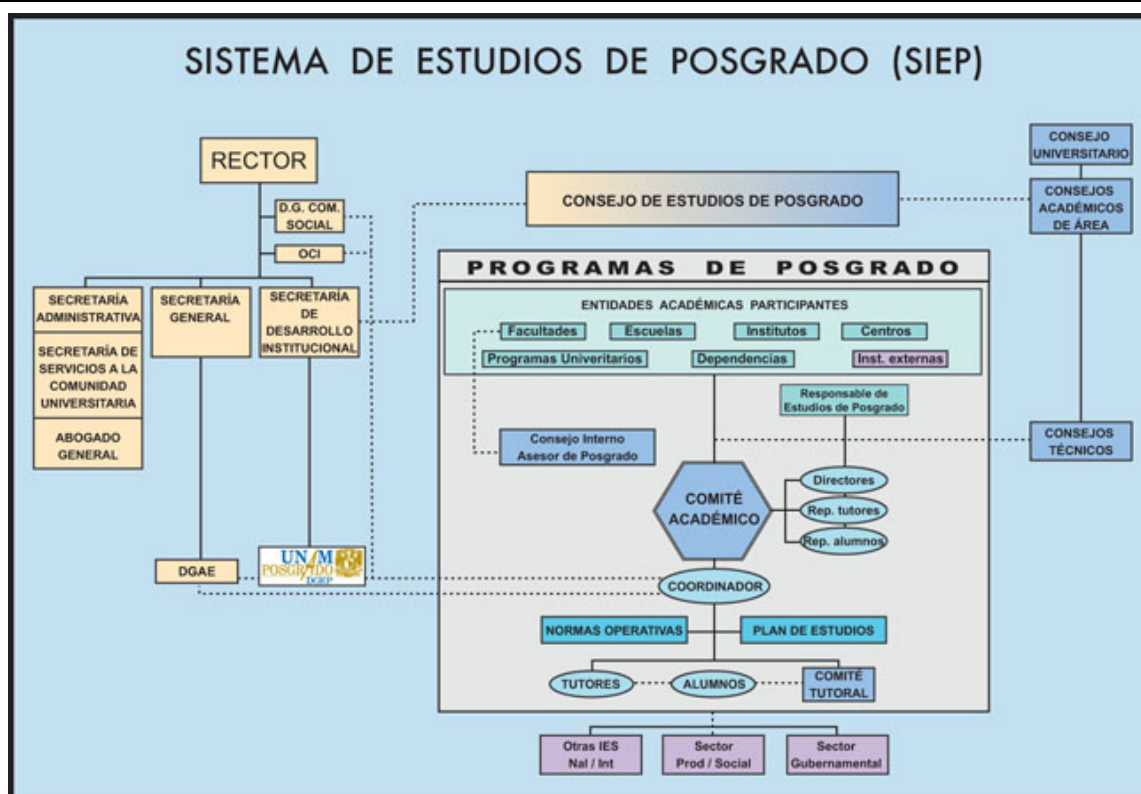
SISTEMA DE ESTUDIOS DE POSGRADO (SIEP)

RECTOR

D.G. COM. SOCIAL

OCI

SECRETARÍA ADMINISTRATIVA

SECRETARÍA DE SERVICIOS A LA COMUNIDAD UNIVERSITARIA

ABOGADO GENERAL

SECRETARÍA GENERAL

SECRETARÍA DE DESARROLLO INSTITUCIONAL

DGAE

UNAM POSGRADO DGEP

CONSEJO DE ESTUDIOS DE POSGRADO

CONSEJO UNIVERSITARIO

CONSEJOS ACADÉMICOS DE ÁREA

CONSEJOS TÉCNICOS

PROGRAMAS DE POSGRADO

ENTIDADES ACADÉMICAS PARTICIPANTES

Facultades

Escuelas

Institutos

Centros

Programas Univeritarios

Dependencias

Inst. externas

Responsable de Estudios de Posgrado

Consejo Interno Asesor de Posgrado

COMITÉ ACADÉMICO

Directores

Rep. tutores

Rep. alumnos

COORDINADOR

NORMAS OPERATIVAS

PLAN DE ESTUDIOS

TUTORES

ALUMNOS

COMITÉ TUTORAL

Otras IES Nal / Int

Sector Prod / Social

Sector Gubernamental